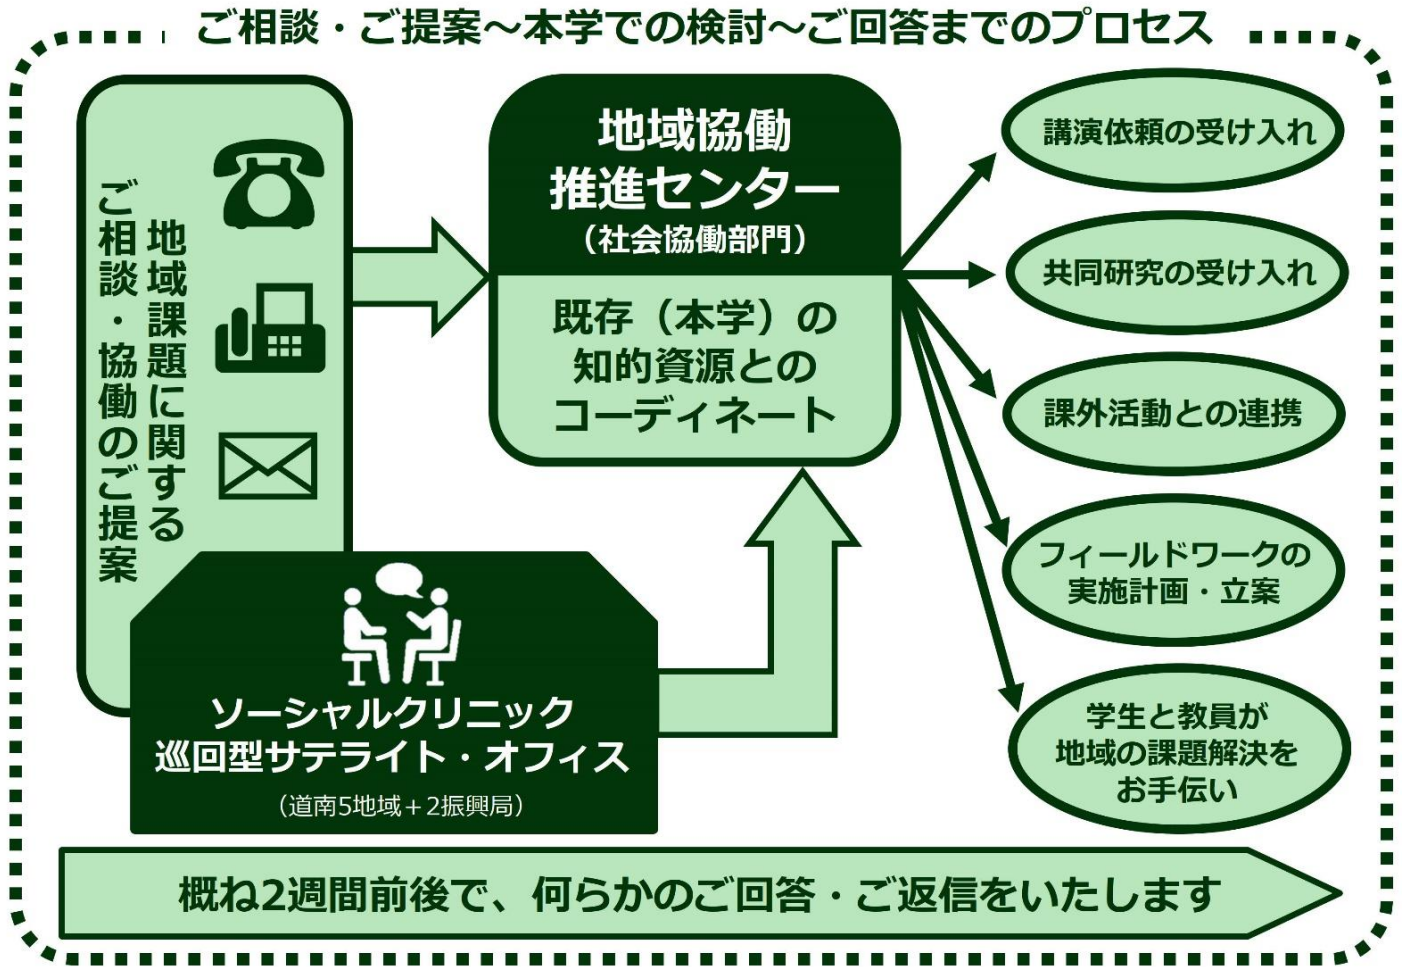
ご相談・ご提案～本学での検討～ご回答までのプロセス

地域課題に関する
ご相談・協働のご提案

地域協働
推進センター
（社会協働部門）

既存（本学）の
知的資源との
コーディネート

講演依頼の受け入れ

共同研究の受け入れ

課外活動との連携

フィールドワークの
実施計画・立案

学生と教員が
地域の課題解決を
お手伝い

ソーシャルクリニック
巡回型サテライト・オフィス
（道南5地域＋2振興局）

概ね2週間前後で、何らかのご回答・ご返信をいたします